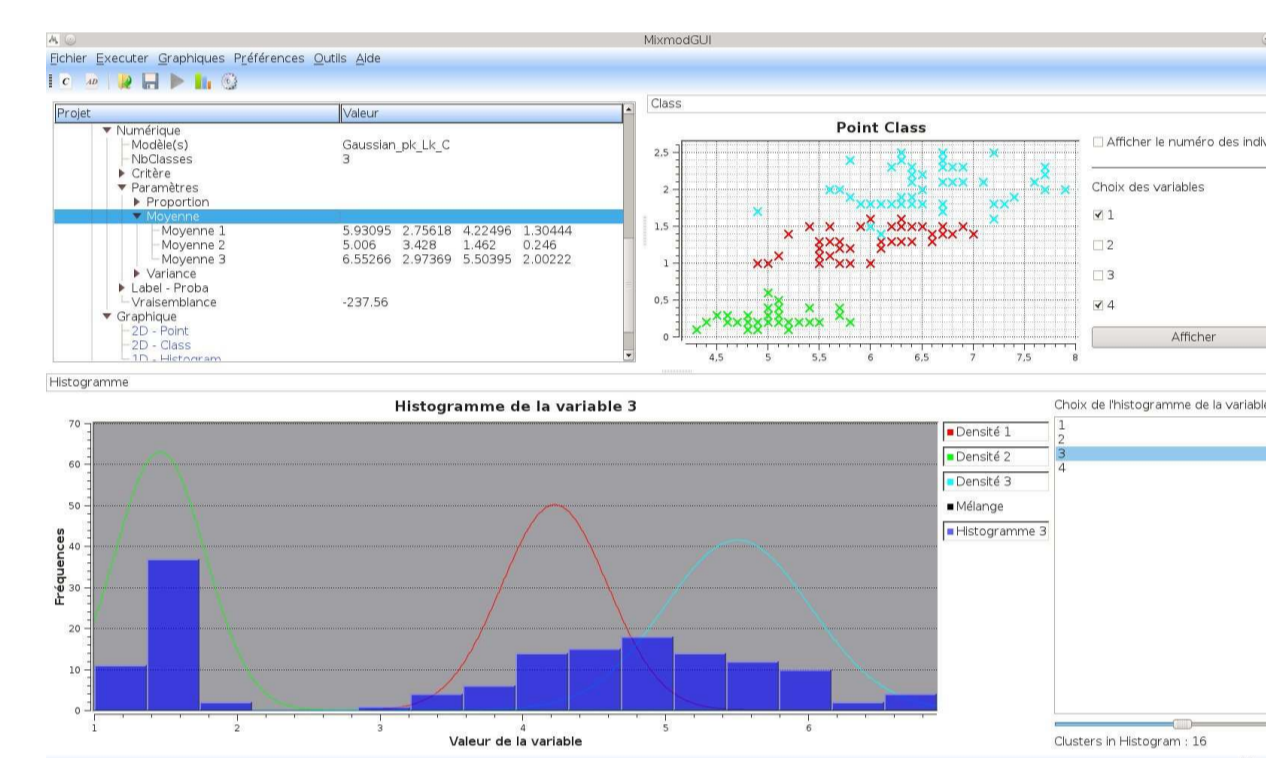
MixmodGUI

Fichier Executer Graphiques Préférences Outils Aide

| Projet | Valeur |
|---|---|
| Numérique | |
| Modèle(s) | Gaussian_pk_Lk_C |
| NbClasses | 3 |
| Critère | |
| Paramètres | |
| Proportion | |
| Moyenne | |
| Moyenne 1 | 5.93095 2.75618 4.22496 1.30444 |
| Moyenne 2 | 5.006 3.428 1.462 0.246 |
| Moyenne 3 | 6.55266 2.97369 5.50395 2.00222 |
| Variance | |
| Label - Proba | |
| Vraisemblance | -237.56 |
| Graphique | |
| 2D - Point | |
| 2D - Class | |
| 1D - Histogram | |

Class

Point Class

2,5
2
1,5
1
0,5
0
4,5 5 5,5 6 6,5 7 7,5 8

Afficher le numéro des indiv

Choix des variables

1
2
3
4

Afficher

Histogramme

Histogramme de la variable 3

70
60
50
40
30
20
10
0

Fréquences

1 2 3 4 5 6

Valeur de la variable

Densité 1
Densité 2
Densité 3
Mélange
Histogramme 3

Choix de l'histogramme de la variable

1
2
3
4

Clusters in Histogram : 16